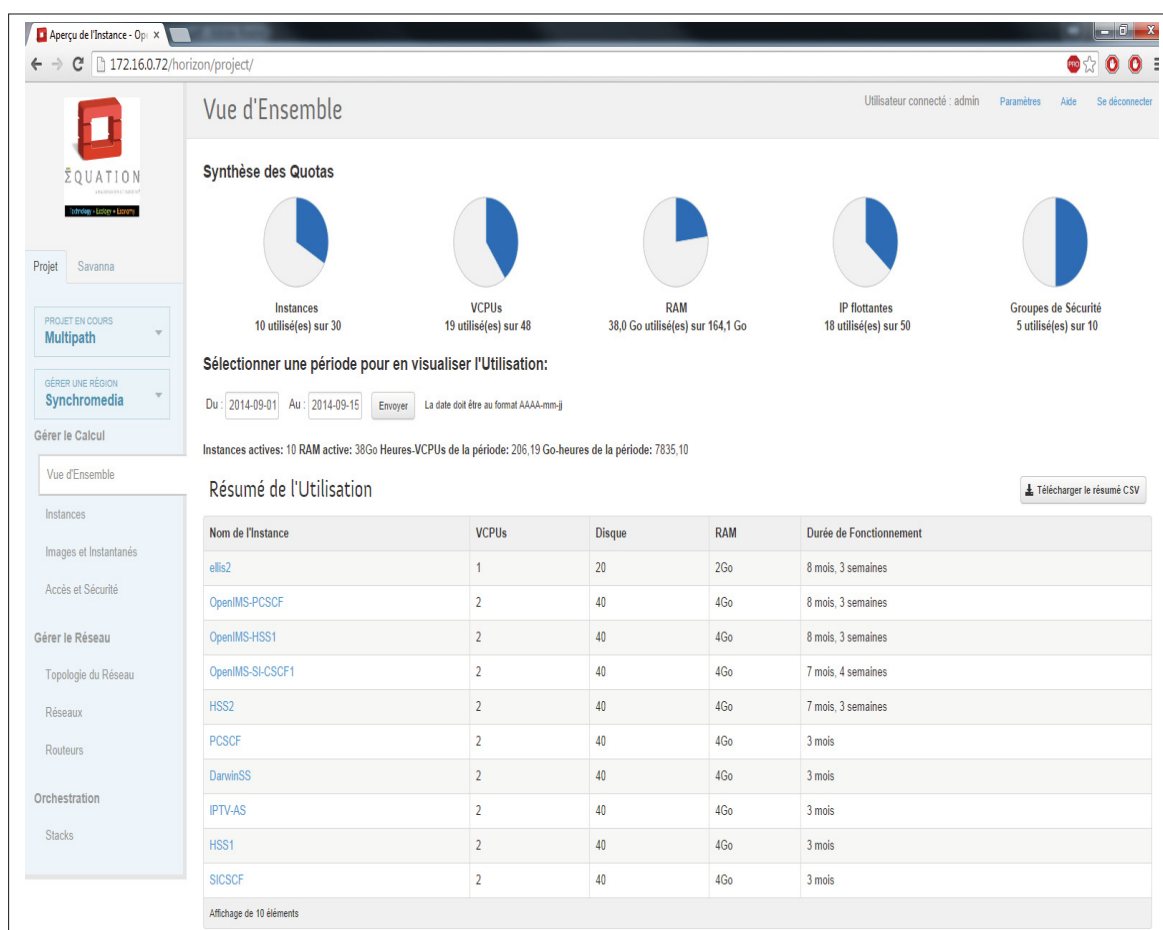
Aperçu de l'Instance - Op ×

172.16.0.72/horizon/project/

ΣQUATION
Technology • Ecology • Economy

Projet Savanna

PROJET EN COURS
Multipath

GÉRER UNE RÉGION
Synchromedia

Gérer le Calcul
Vue d'Ensemble
Instances
Images et Instantanés
Accès et Sécurité
Gérer le Réseau
Topologie du Réseau
Réseaux
Routeurs
Orchestration
Stacks

Vue d'Ensemble

Utilisateur connecté : admin Paramètres Aide Se déconnecter

Synthèse des Quotas

Instances
10 utilisé(es) sur 30

VCPUs
19 utilisé(es) sur 48

RAM
38,0 Go utilisé(es) sur 164,1 Go

IP flottantes
18 utilisé(es) sur 50

Groupes de Sécurité
5 utilisé(es) sur 10

Sélectionner une période pour en visualiser l'Utilisation:

Du : 2014-09-01 Au : 2014-09-15 Envoyer La date doit être au format AAAA-mm-jj

Instances actives: 10 RAM active: 38Go Heures-VCPUs de la période: 206,19 Go-heures de la période: 7835,10

Résumé de l'Utilisation

Télécharger le résumé CSV

| Nom de l'Instance | VCPUs | Disque | RAM | Durée de Fonctionnement |
|---|---|---|---|---|
| ellis2 | 1 | 20 | 2Go | 8 mois, 3 semaines |
| OpenIMS-PCSCF | 2 | 40 | 4Go | 8 mois, 3 semaines |
| OpenIMS-HSS1 | 2 | 40 | 4Go | 8 mois, 3 semaines |
| OpenIMS-SI-CSCF1 | 2 | 40 | 4Go | 7 mois, 4 semaines |
| HSS2 | 2 | 40 | 4Go | 7 mois, 3 semaines |
| PCSCF | 2 | 40 | 4Go | 3 mois |
| DarwinSS | 2 | 40 | 4Go | 3 mois |
| IPTV-AS | 2 | 40 | 4Go | 3 mois |
| HSS1 | 2 | 40 | 4Go | 3 mois |
| SICSCF | 2 | 40 | 4Go | 3 mois |

Affichage de 10 éléments